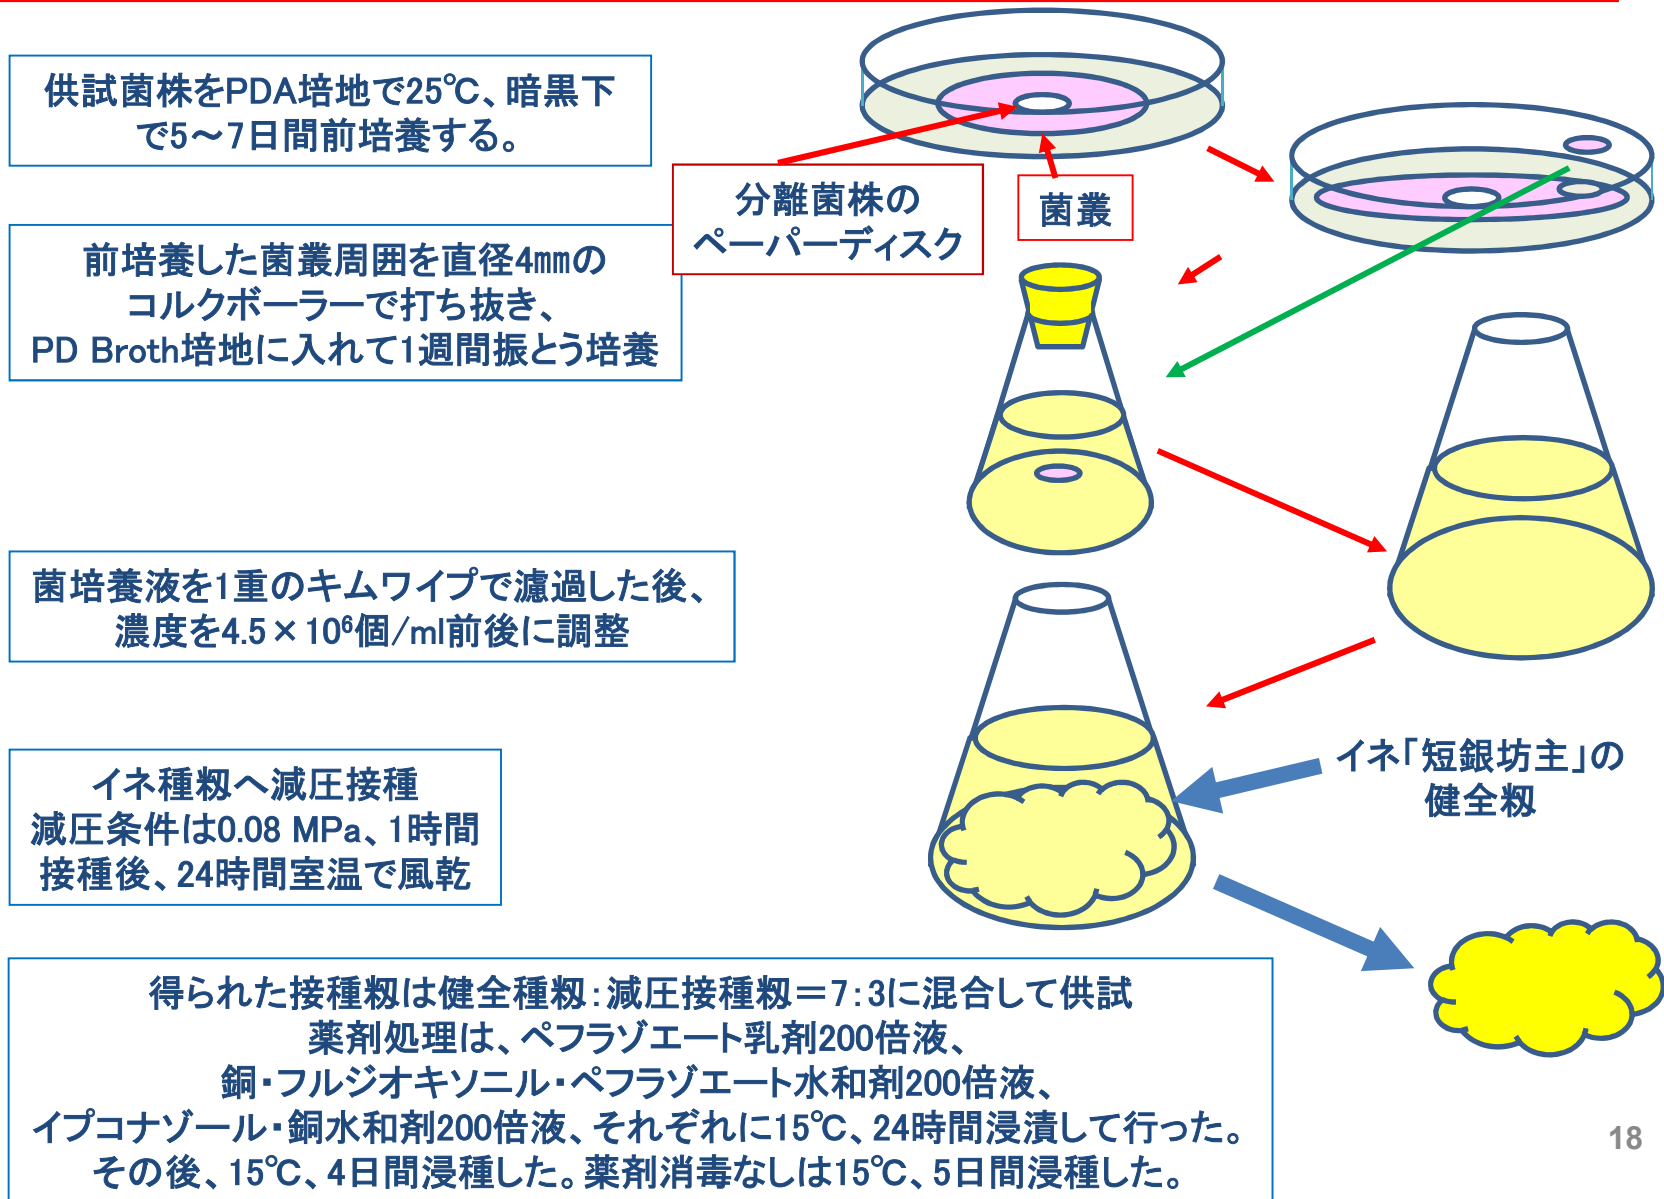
供試菌株をPDA培地で25℃、暗黒下で5～7日間前培養する。

分離菌株のペーパーディスク

菌叢

前培養した菌叢周囲を直径4mmのコルクボーラーで打ち抜き、PD Broth培地に入れて1週間振とう培養

菌培養液を1重のキムワイプで濾過した後、濃度を4.5×$10^6$個/ml前後に調整

イネ種籾へ減圧接種
減圧条件は0.08 MPa、1時間
接種後、24時間室温で風乾

イネ「短銀坊主」の健全籾

得られた接種籾は健全種籾：減圧接種籾＝7：3に混合して供試
薬剤処理は、ペフラゾエート乳剤200倍液、
銅・フルジオキソニル・ペフラゾエート水和剤200倍液、
イプコナゾール・銅水和剤200倍液、それぞれに15℃、24時間浸漬して行った。
その後、15℃、4日間浸種した。薬剤消毒なしは15℃、5日間浸種した。

18